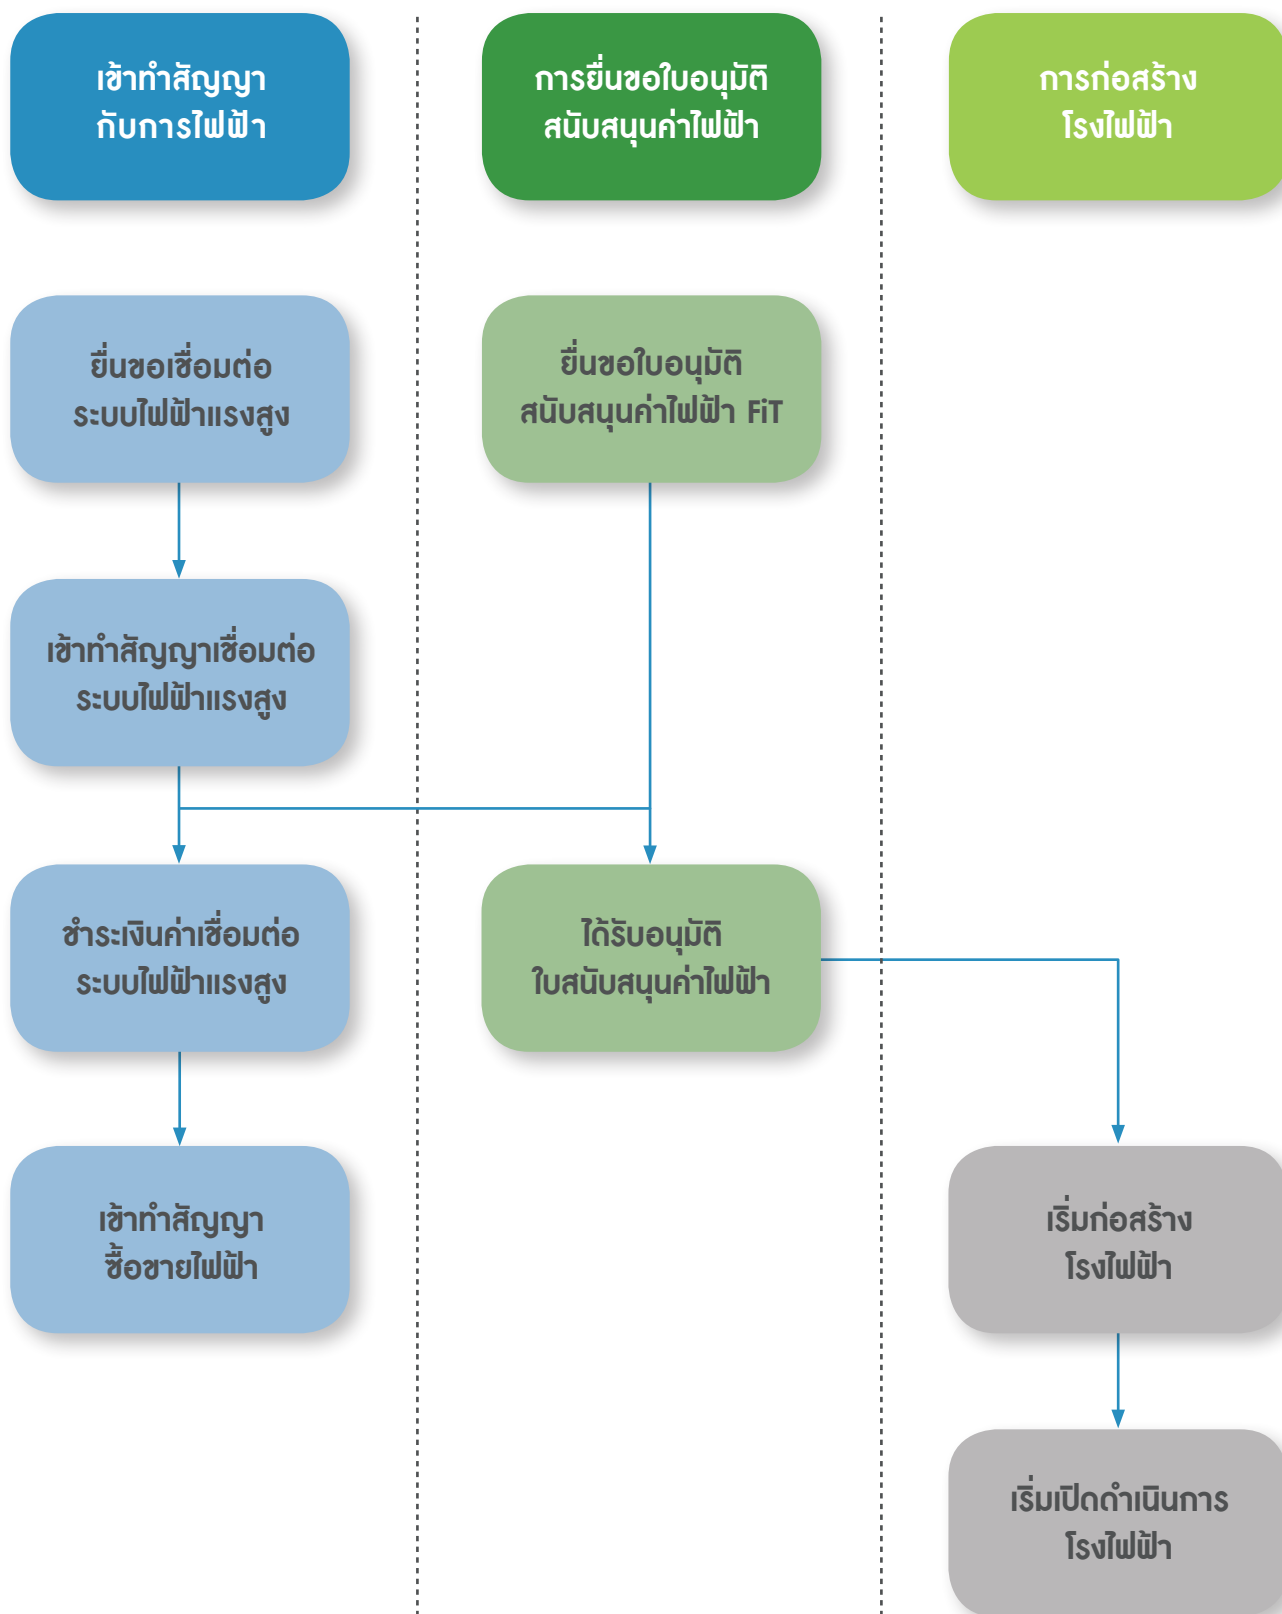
เข้าทำสัญญา
กับการไฟฟ้า

การยื่นขอใบอนุมัติ
สนับสนุนค่าไฟฟ้า

การก่อสร้าง
โรงไฟฟ้า

ยื่นขอเชื่อมต่อ
ระบบไฟฟ้าแรงสูง

ยื่นขอใบอนุมัติ
สนับสนุนค่าไฟฟ้า FiT

เข้าทำสัญญาเชื่อมต่อ
ระบบไฟฟ้าแรงสูง

ชำระเงินค่าเชื่อมต่อ
ระบบไฟฟ้าแรงสูง

ได้รับอนุมัติ
ใบสนับสนุนค่าไฟฟ้า

เข้าทำสัญญา
ซื้อขายไฟฟ้า

เริ่มก่อสร้าง
โรงไฟฟ้า

เริ่มเปิดดำเนินการ
โรงไฟฟ้า